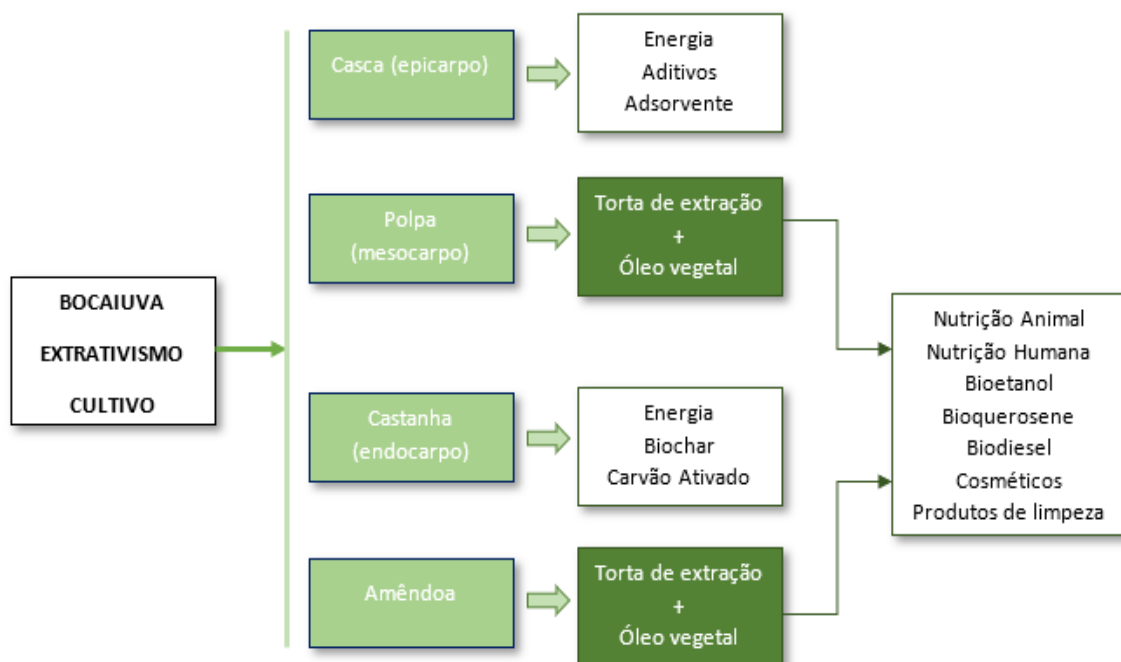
BOCAIUVA
EXTRATIVISMO
CULTIVO

Casca (epicarpo)

Energia
Aditivos
Adsorvente

Polpa
(mesocarpo)

Torta de extração
+
Óleo vegetal

Castanha
(endocarpo)

Energia
Biochar
Carvão Ativado

Amêndoa

Torta de extração
+
Óleo vegetal

Nutrição Animal
Nutrição Humana
Bioetanol
Bioquerosene
Biodiesel
Cosméticos
Produtos de limpeza